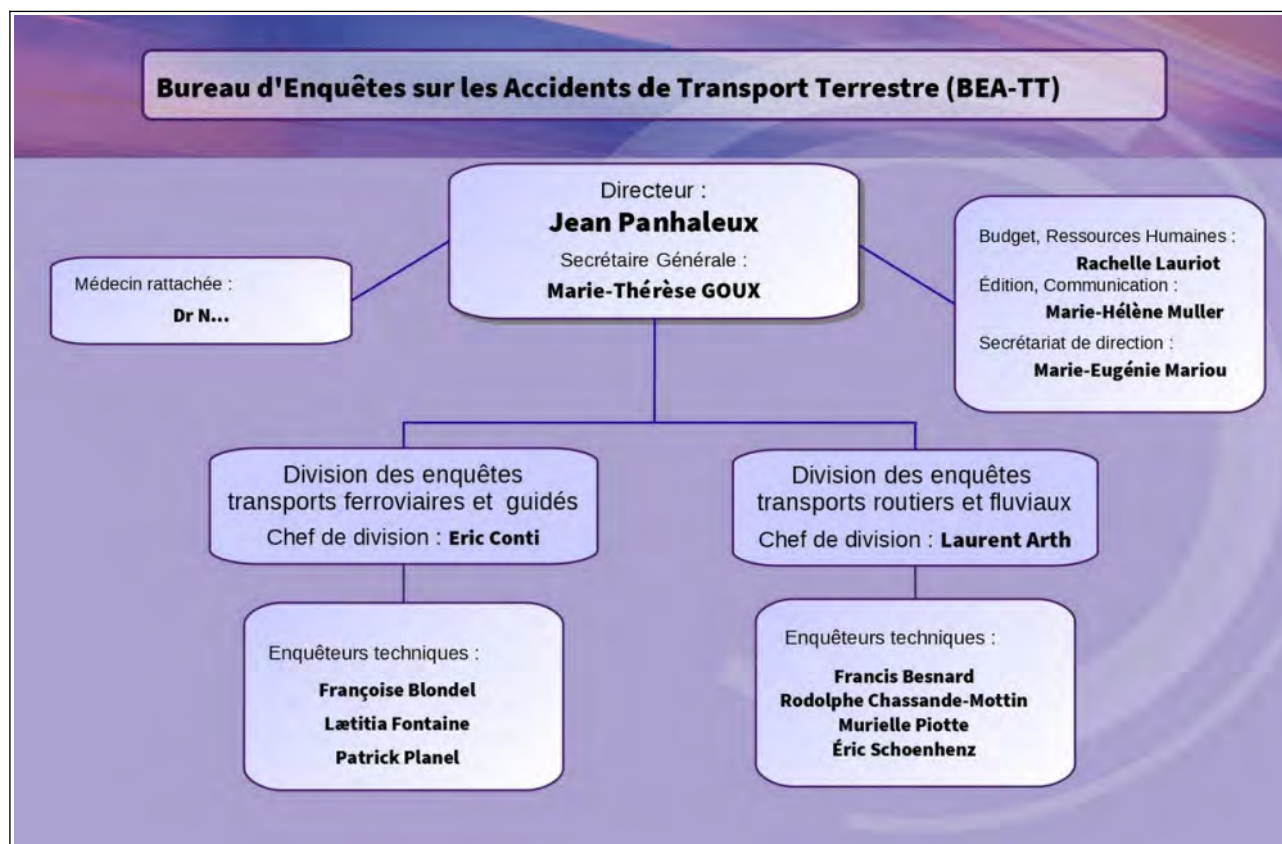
Bureau d'Enquêtes sur les Accidents de Transport Terrestre (BEA-TT)

Directeur :
Jean Panhaleux
Secrétaire Générale :
Marie-Thérèse GOUX

Médecin rattachée :
Dr N...

Budget, Ressources Humaines :
Rachelle Lauriot
Édition, Communication :
Marie-Hélène Muller
Secrétariat de direction :
Marie-Eugénie Mariou

Division des enquêtes transports ferroviaires et guidés
Chef de division : Eric Conti

Enquêteurs techniques :
Françoise Blondel
Lætitia Fontaine
Patrick Planel

Division des enquêtes transports routiers et fluviaux
Chef de division : Laurent Arth

Enquêteurs techniques :
Francis Besnard
Rodolphe Chassande-Mottin
Murielle Piotte
Éric Schoenhenz